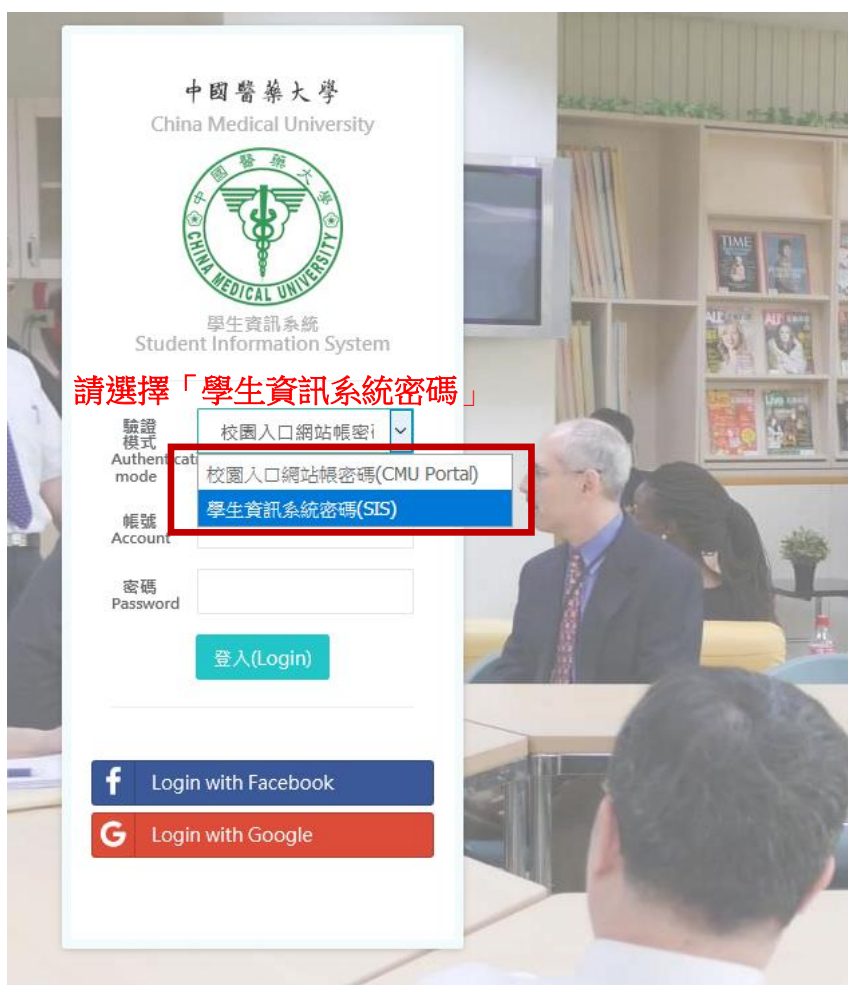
中國醫藥大學
China Medical University

中國醫藥大學
CHINA MEDICAL UNIVERSITY

學生資訊系統
Student Information System

請選擇「學生資訊系統密碼」

驗證模式
Authenticat mode

校園入口網站帳密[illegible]

校園入口網站帳密碼(CMU Portal)
學生資訊系統密碼(SIS)

帳號
Account

密碼
Password

登入(Login)

Login with Facebook

Login with Google

TIME
ALL
ALL
Live